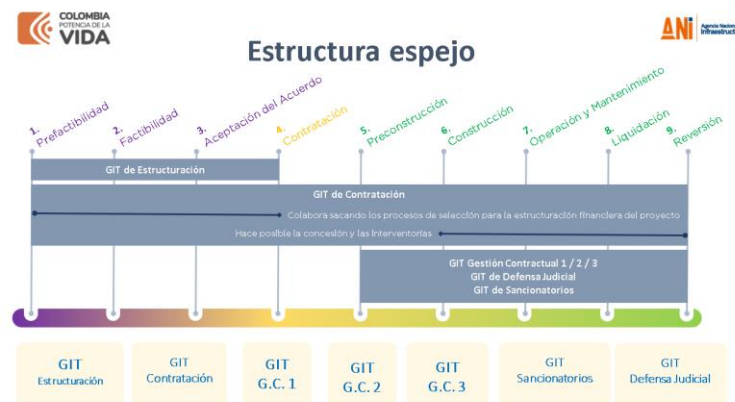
COLOMBIA
POTENCIA DE LA
VIDA

ANI Agencia Nacional de Infraestruct

Estructura espejo

1. Prefactibilidad
2. Factibilidad
3. Aceptación del Acuerdo
4. Contratación
5. Preconstrucción
6. Construcción
7. Operación y Mantenimiento
8. Liquidación
9. Reversión

GIT de Estructuración

GIT de Contratación

Colabora sacando los procesos de selección para la estructuración financiera del proyecto

Hace posible la concesión y las Interventorías

GIT Gestión Contractual 1 / 2 / 3
GIT de Defensa Judicial
GIT de Sancionatorios

GIT Estructuración

GIT Contratación

GIT G.C. 1

GIT G.C. 2

GIT G.C. 3

GIT Sancionatorios

GIT Defensa Judicial